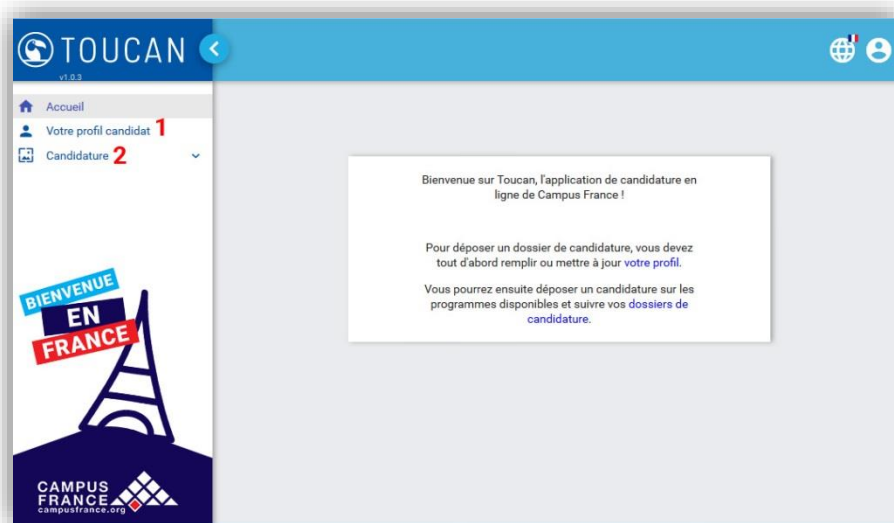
TOUCAN
v1.0.3

Accueil
Votre profil candidat 1
Candidature 2

BIENVENUE
EN
FRANCE

CAMPUS
FRANCE
campusfrance.org

Bienvenue sur Toucan, l'application de candidature en ligne de Campus France !

Pour déposer un dossier de candidature, vous devez tout d'abord remplir ou mettre à jour votre profil.

Vous pourrez ensuite déposer un candidature sur les programmes disponibles et suivre vos dossiers de candidature.